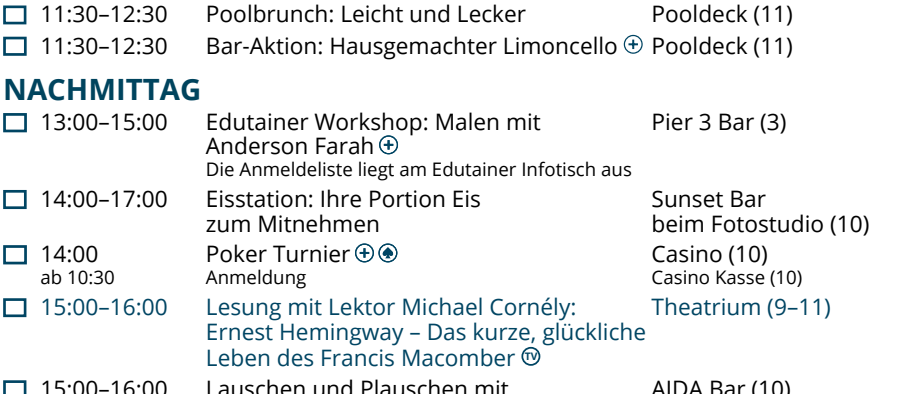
| | | |
|---|---|---|
| ☐ 11:30–12:30 | Poolbrunch: Leicht und Lecker | Pooldeck (11) |
| ☐ 11:30–12:30 | Bar-Aktion: Hausgemachter Limoncello ⊕ | Pooldeck (11) |

NACHMITTAG

| | | |
|---|---|---|
| ☐ 13:00–15:00 | Edutainer Workshop: Malen mit Anderson Farah ⊕ Die Anmeldeliste liegt am Edutainer Infotisch aus | Pier 3 Bar (3) |
| ☐ 14:00–17:00 | Eisstation: Ihre Portion Eis zum Mitnehmen | Sunset Bar beim Fotostudio (10) |
| ☐ 14:00 ab 10:30 | Poker Turnier ⊕ Anmeldung | Casino (10) Casino Kasse (10) |
| ☐ 15:00–16:00 | Lesung mit Lektor Michael Cornély: Ernest Hemingway – Das kurze, glückliche Leben des Francis Macomber | Theatrium (9–11) |
| ☐ 15:00–16:00 | Lauschen und Plauschen mit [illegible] | AIDA Bar (10) |